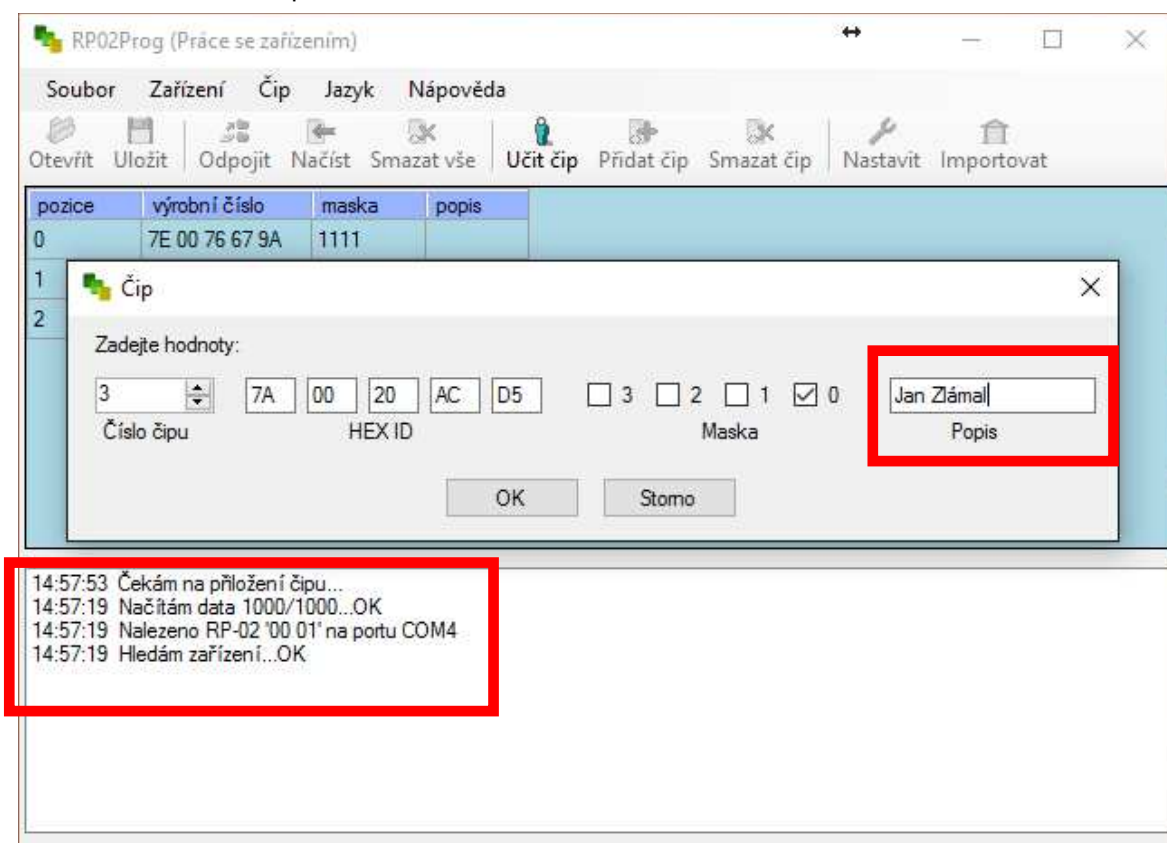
RP02Prog (Práce se zařízením)

Soubor Zařízení Čip Jazyk Nápověda

Otevřít Uložit Odpojit Načíst Smazat vše Učit čip Přidat čip Smazat čip Nastavit Importovat

| pozice | výrobní číslo | maska | popis |
|---|---|---|---|
| 0 | 7E 00 76 67 9A | 1111 | |
| 1 | | | |
| 2 | | | |

Čip

Zadejte hodnoty:

3 Číslo čipu

7A 00 20 AC D5 HEX ID

3 2 1 0 Maska

Jan Zlámal Popis

OK Storno

14:57:53 Čekám na přiložení čipu...
14:57:19 Načítám data 1000/1000...OK
14:57:19 Nalezeno RP-02 '00 01' na portu COM4
14:57:19 Hledám zařízení...OK